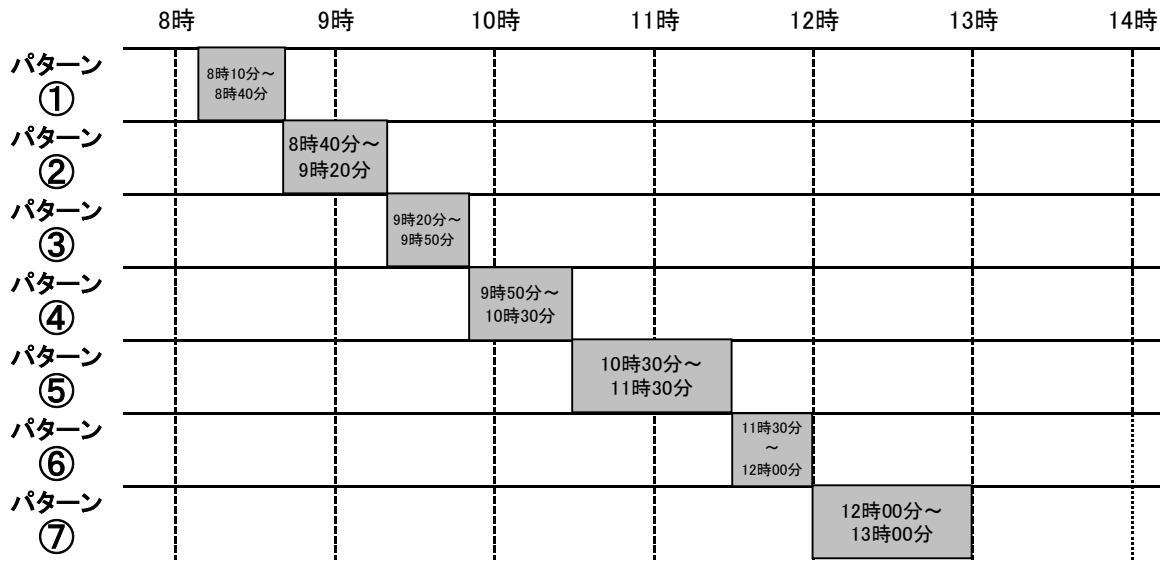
| | 8時 | 9時 | 10時 | 11時 | 12時 | 13時 | 14時 |
|---|---|---|---|---|---|---|---|
| パターン ① | 8時10分～ 8時40分 | | | | | | |
| パターン ② | 8時40分～ 9時20分 | | | | | | |
| パターン ③ | | 9時20分～ 9時50分 | | | | | |
| パターン ④ | | 9時50分～ 10時30分 | | | | | |
| パターン ⑤ | | | 10時30分～ 11時30分 | | | | |
| パターン ⑥ | | | | 11時30分 ～ 12時00分 | | | |
| パターン ⑦ | | | | | 12時00分～ 13時00分 | | |